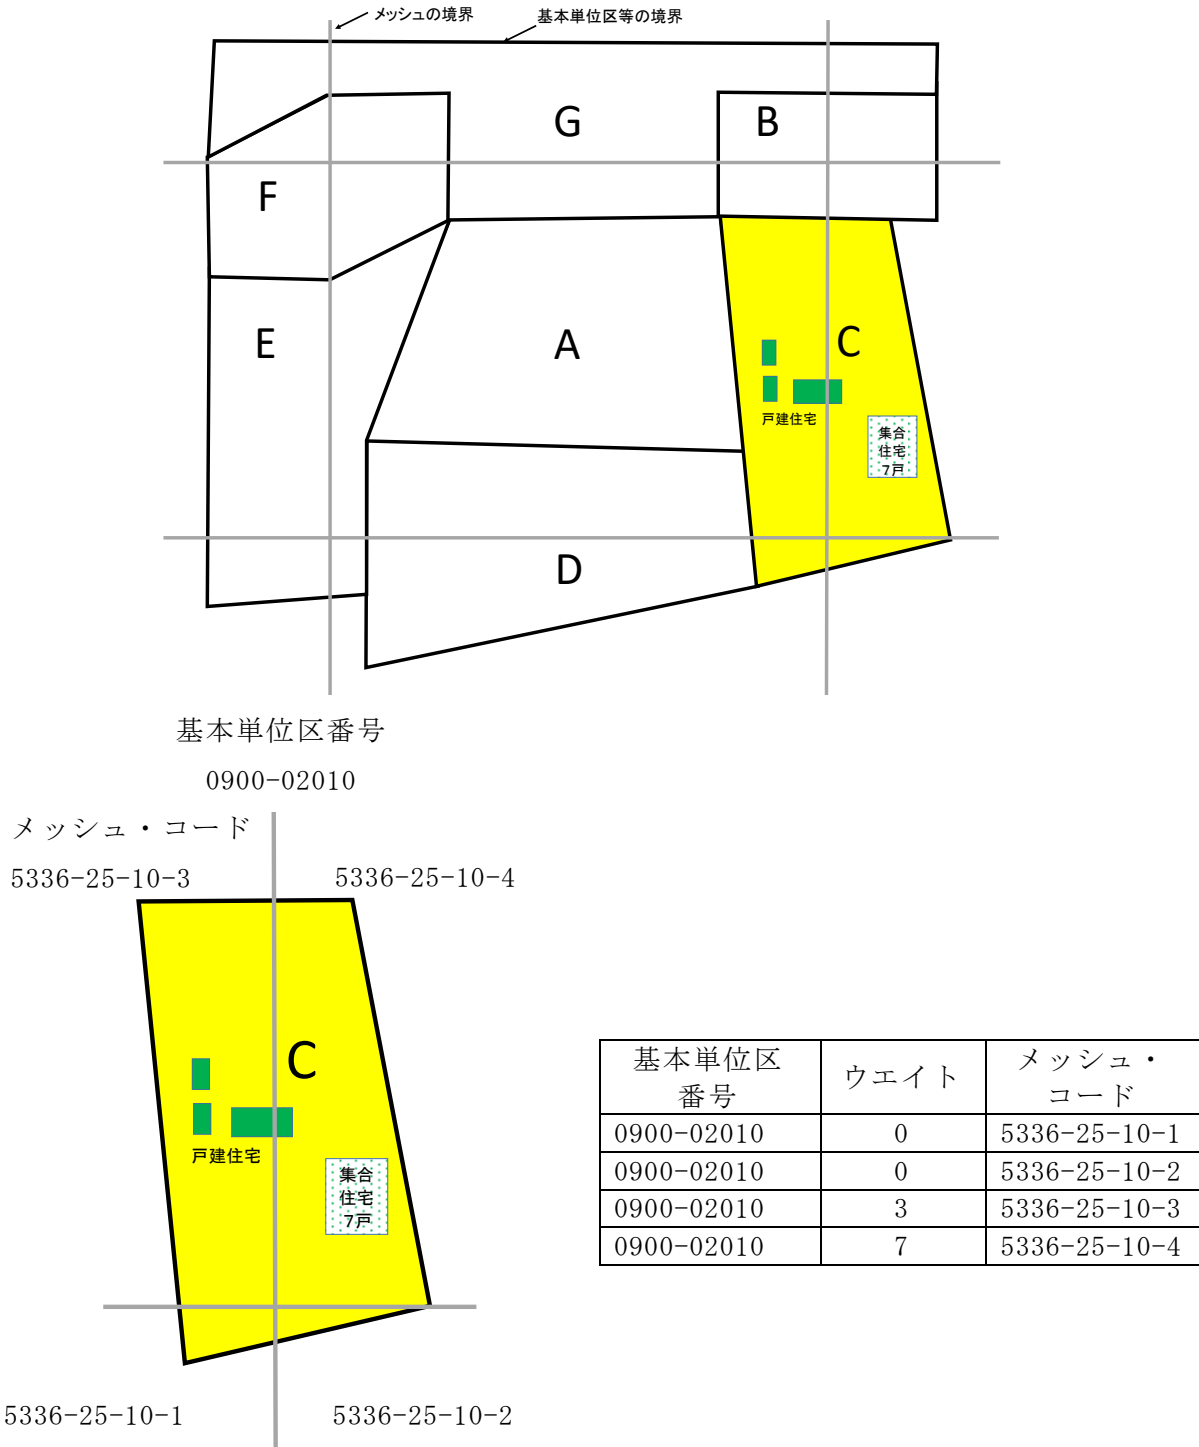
メッシュの境界
基本単位区等の境界

G
B
F
E
A
C
戸建住宅
集合住宅7戸
D

基本単位区番号
0900-02010

メッシュ・コード
5336-25-10-3
5336-25-10-4

C
戸建住宅
集合住宅7戸

5336-25-10-1
5336-25-10-2

| 基本単位区番号 | ウエイト | メッシュ・コード |
|---|---|---|
| 0900-02010 | 0 | 5336-25-10-1 |
| 0900-02010 | 0 | 5336-25-10-2 |
| 0900-02010 | 3 | 5336-25-10-3 |
| 0900-02010 | 7 | 5336-25-10-4 |